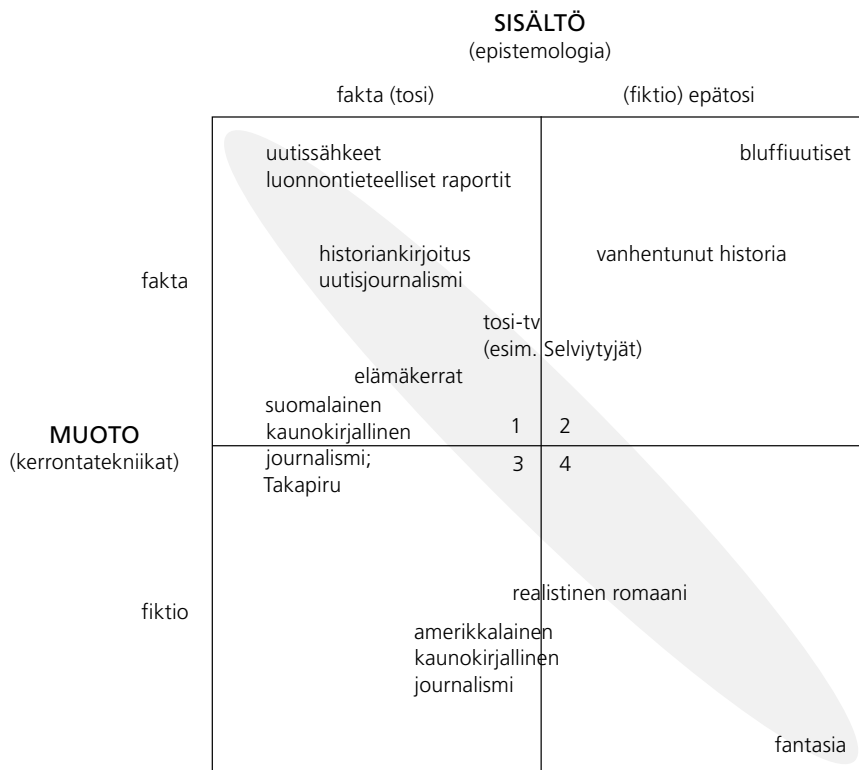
SISÄLTÖ
(epistemologia)

fakta (tosi)

(fiktio) epätosi

uutissähkeet
luonnontieteelliset raportit

bluffiuutiset

historiankirjoitus
uutisjournalismi

vanhentunut historia

fakta

tosi-tv
(esim. Selviytyjät)

elämäkerrat

suomalainen
kaunokirjallinen
journalismi;
Takapiru

1
2
3
4

MUOTO
(kerrontatekniikat)

realistinen romaani

fiktio

amerikkalainen
kaunokirjallinen
journalismi

fantasia